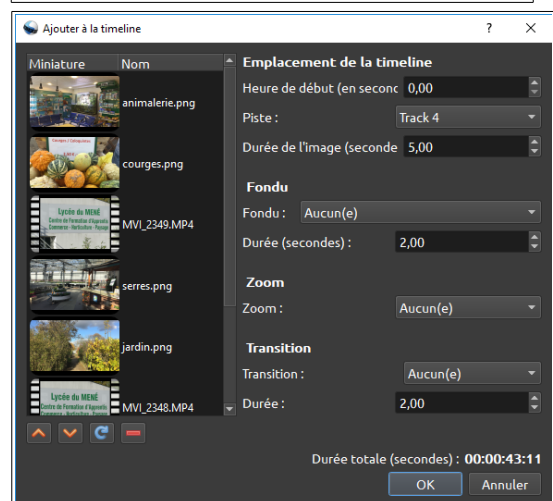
Ajouter à la timeline ? ✕

| Miniature | Nom |
|---|---|
| | animalerie.png |
| | courges.png |
| Lycée du MENÉ | MVI_2349.MP4 |
| | serres.png |
| | jardin.png |
| Lycée du MENÉ | MVI_2348.MP4 |

Emplacement de la timeline

Heure de début (en seconc 0,00

Piste : Track 4

Durée de l'image (seconde 5,00

Fondu

Fondu : Aucun(e)

Durée (secondes) : 2,00

Zoom

Zoom : Aucun(e)

Transition

Transition : Aucun(e)

Durée : 2,00

Durée totale (secondes) : 00:00:43:11

OK Annuler